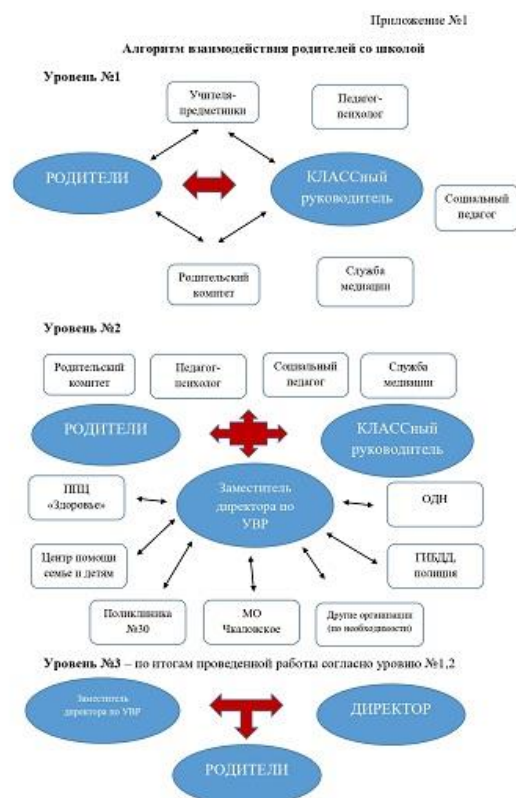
Приложение №1

Алгоритм взаимодействия родителей со школой

Уровень №1

Учителя-предметники

Педагог-психолог

РОДИТЕЛИ

КЛАССный руководитель

Социальный педагог

Родительский комитет

Служба медицины

Уровень №2

Родительский комитет

Педагог-психолог

Социальный педагог

Служба медицины

РОДИТЕЛИ

КЛАССный руководитель

ППЦ «Здоровье»

Заместитель директора по УВР

ОДН

Центр помощи семье и детям

ГИБДД, полиция

Поликлиника №30

МО Чкаловское

Другие организации (по необходимости)

Уровень №3 – по итогам проведенной работы согласно уровню №1,2

Заместитель директора по УВР

ДИРЕКТОР

РОДИТЕЛИ